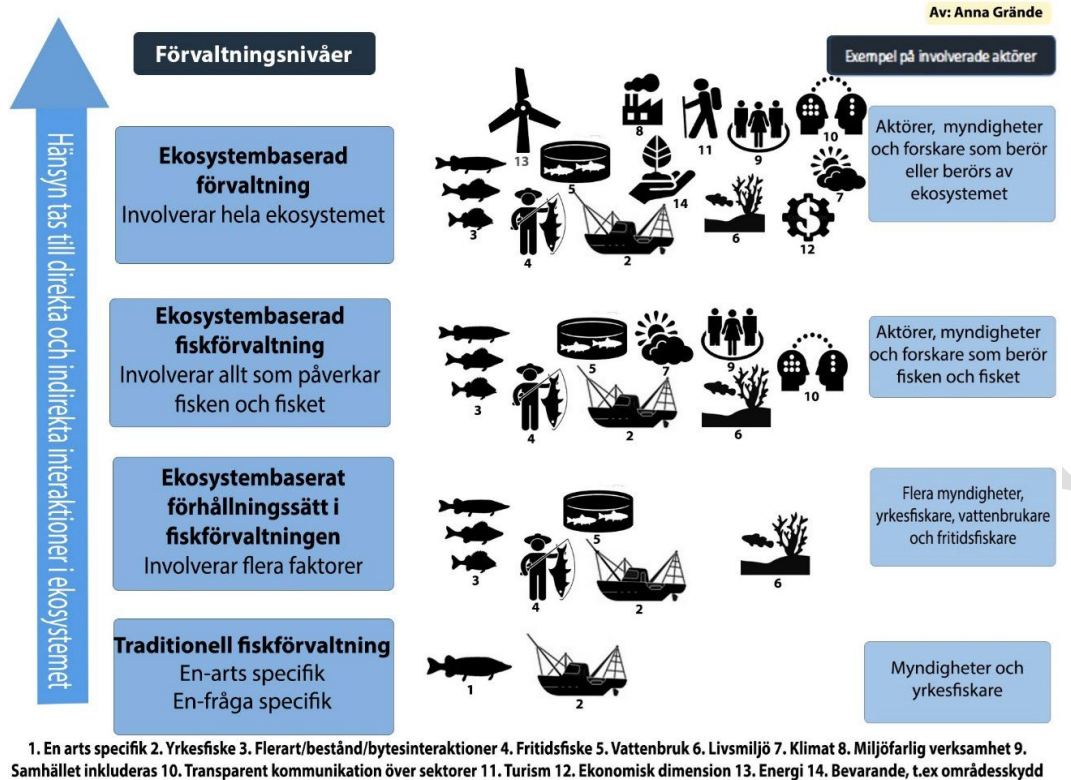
Av: Anna Grände

Förvaltningsnivåer

Exempel på involverade aktörer

Hänsyn tas till direkta och indirekta interaktioner i ekosystemet

Ekosystembaserad förvaltning
Involverar hela ekosystemet

13 8 11 9 10 5 14 7 3 4 2 6 12

Aktörer, myndigheter och forskare som berör eller berörs av ekosystemet

Ekosystembaserad fiskförvaltning
Involverar allt som påverkar fisken och fisket

5 7 9 10 3 4 2 6

Aktörer, myndigheter och forskare som berör fisken och fisket

Ekosystembaserat förhållningssätt i fiskförvaltningen
Involverar flera faktorer

5 3 4 2 6

Flera myndigheter, yrkesfiskare, vattenbrukare och fritidsfiskare

Traditionell fiskförvaltning
En-arts specifik
En-fråga specifik

1 2

Myndigheter och yrkesfiskare

1. En arts specifik 2. Yrkesfiske 3. Flerart/bestånd/bytesinteraktioner 4. Fritidsfiske 5. Vattenbruk 6. Livsmiljö 7. Klimat 8. Miljöfarlig verksamhet 9. Samhället inkluderas 10. Transparent kommunikation över sektorer 11. Turism 12. Ekonomisk dimension 13. Energi 14. Bevarande, t.ex områdesskydd